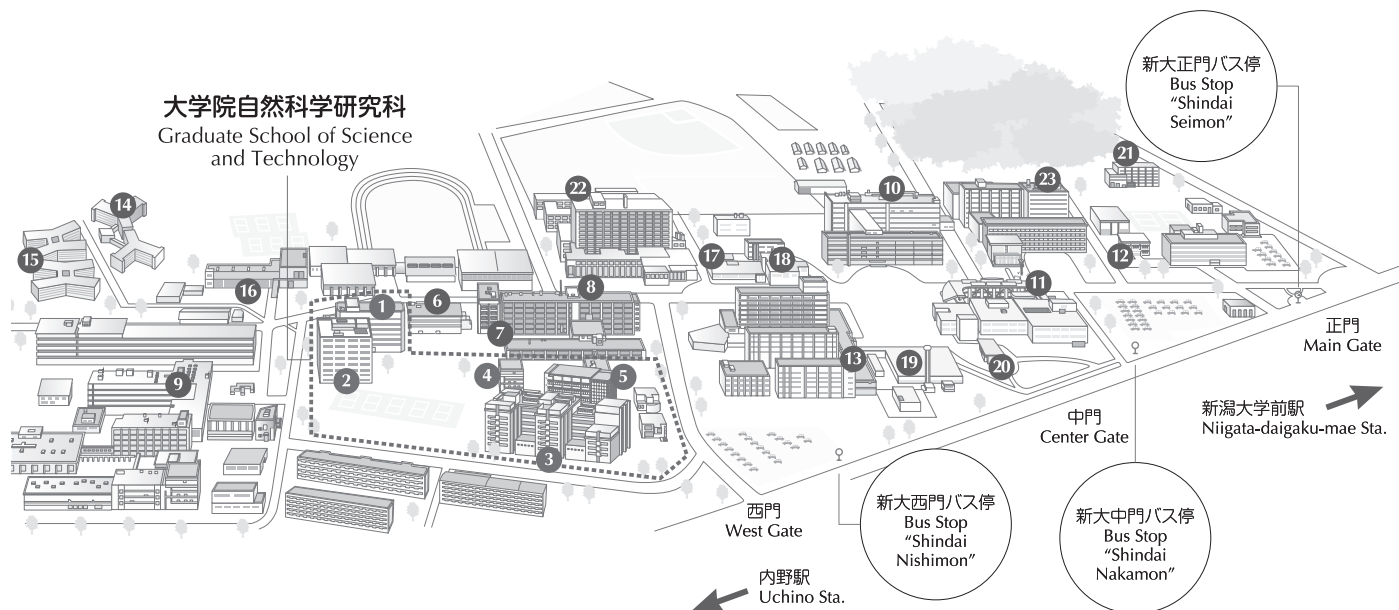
新大正門バス停
Bus Stop
"Shindai
Seimon"

大学院自然科学研究科
Graduate School of Science and Technology

14
15
16
1
2
6
22
8
7
4
5
3
9
17
18
10
23
21
12
11
13
19
20

正門
Main Gate

新潟大学前駅
Niigata-daigaku-mae Sta.

中門
Center Gate

西門
West Gate

新大西門バス停
Bus Stop
"Shindai
Nishimon"

新大中門バス停
Bus Stop
"Shindai
Nakamon"

内野駅
Uchino Sta.